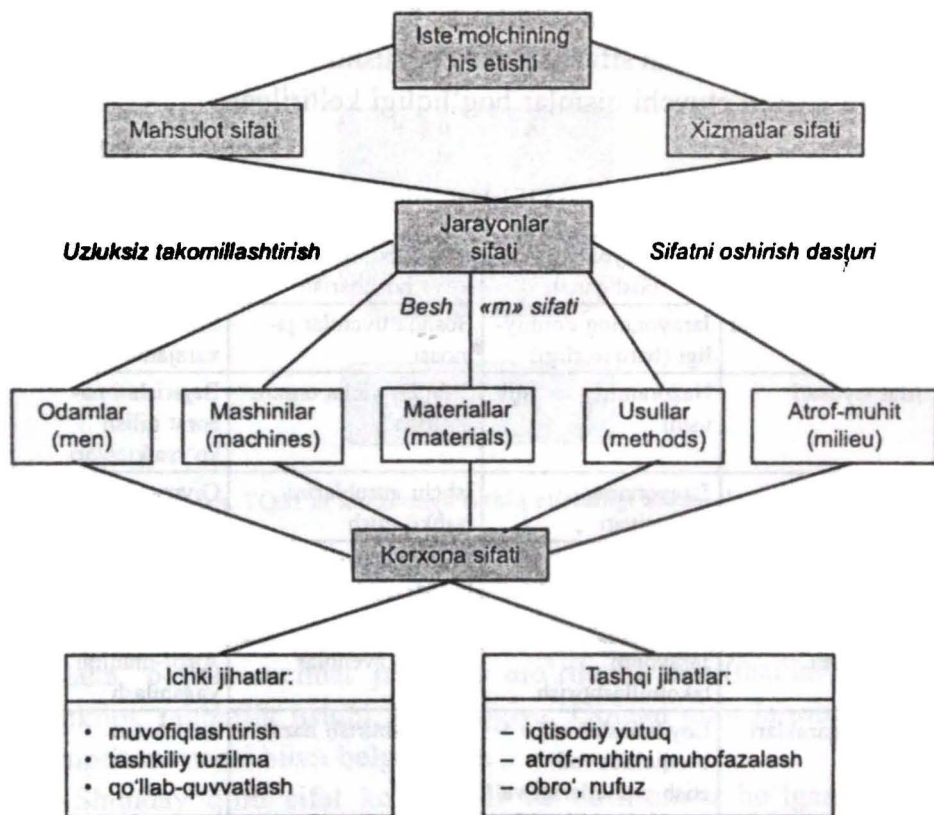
Iste'molchining his etishi

Mahsulot sifati

Xizmatlar sifati

Jarayonlar sifati

Uzluksiz takomillashtirish

Sifatni oshirish dasturi

Besh «m» sifati

Odamlar (men)

Mashinilar (machines)

Materiallar (materials)

Usullar (methods)

Atrof-muhit (milieu)

Korxona sifati

Ichki jihatlar:
• muvofiqlashtirish
• tashkiliy tuzilma
• qo'llab-quvvatlash

Tashqi jihatlar:
– iqtisodiy yutuq
– atrof-muhitni muhofazalash
– obro', nufuz